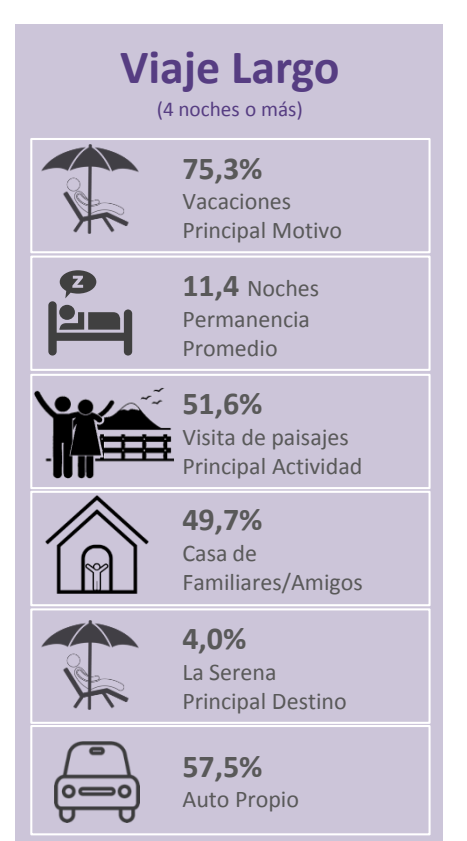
Viaje Largo
(4 noches o más)

75,3%
Vacaciones
Principal Motivo

z

11,4 Noches
Permanencia
Promedio

51,6%
Visita de paisajes
Principal Actividad

49,7%
Casa de
Familiares/Amigos

4,0%
La Serena
Principal Destino

57,5%
Auto Propio